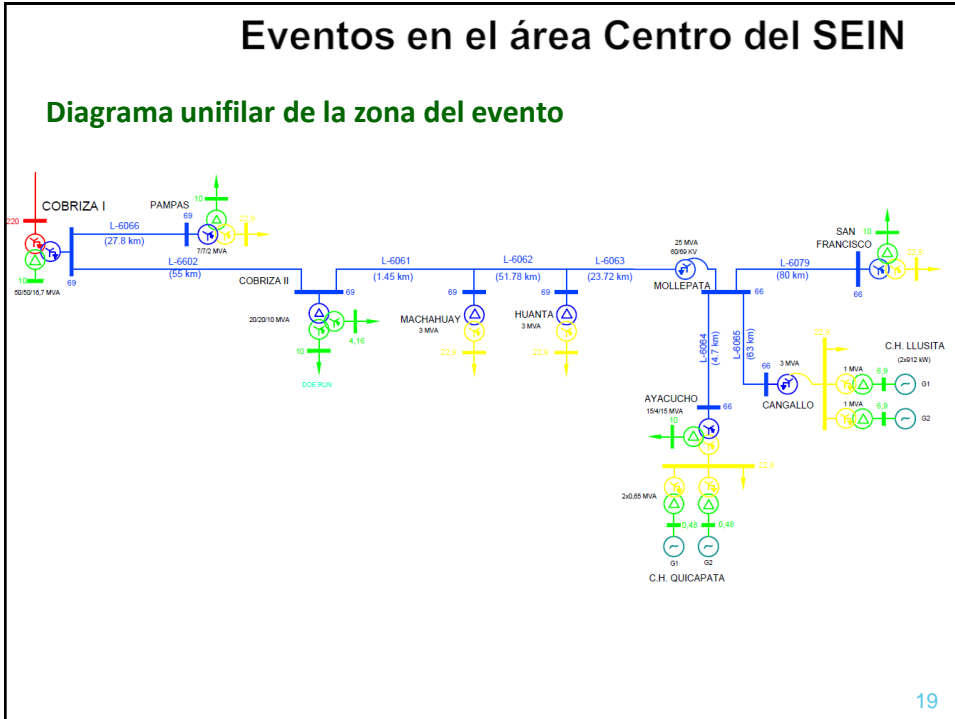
Eventos en el área Centro del SEIN

Diagrama unifilar de la zona del evento

220
COBRIZA I
10
50/50/16,7 MVA
69
L-6066
(27.8 km)
PAMPAS
69
10
7/7/2 MVA
22,9
L-6602
(55 km)
COBRIZA II
69
20/20/10 MVA
4,16
10
DOE RUN
L-6061
(1.45 km)
69
MACHAHUAY
3 MVA
22,9
L-6062
(51.78 km)
69
HUANTA
3 MVA
22,9
L-6063
(23.72 km)
25 MVA
60/69 KV
MOLLEPATA
66
L-6079
(80 km)
SAN FRANCISCO
10
22,9
66
L-6064
(4.7 km)
L-6065
(63 km)
66
3 MVA
CANGALLO
22,9
C.H. LLUSITA
(2x912 kW)
1 MVA
6,9
G1
1 MVA
6,9
G2
AYACUCHO
15/4/15 MVA
66
10
22,9
2x0,65 MVA
0,48
0,48
G1
G2
C.H. QUICAPATA

19